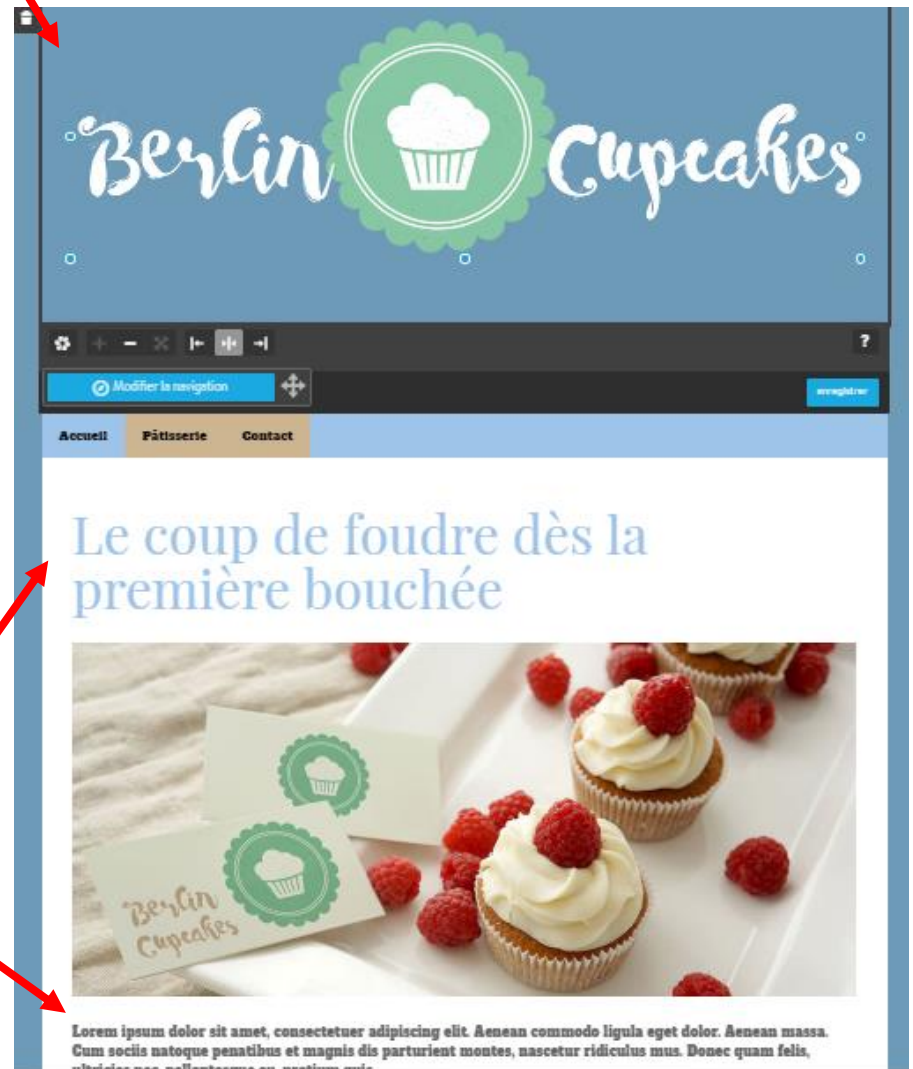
Berlin Cupcakes

?

Modifier la navigation

enregistrer

Accueil Pâtisserie Contact

Le coup de foudre dès la première bouchée

Berlin Cupcakes

Lorem ipsum dolor sit amet, consectetuer adipiscing elit. Aenean commodo ligula eget dolor. Aenean massa. Cum sociis natoque penatibus et magnis dis parturient montes, nascetur ridiculus mus. Donec quam felis, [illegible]